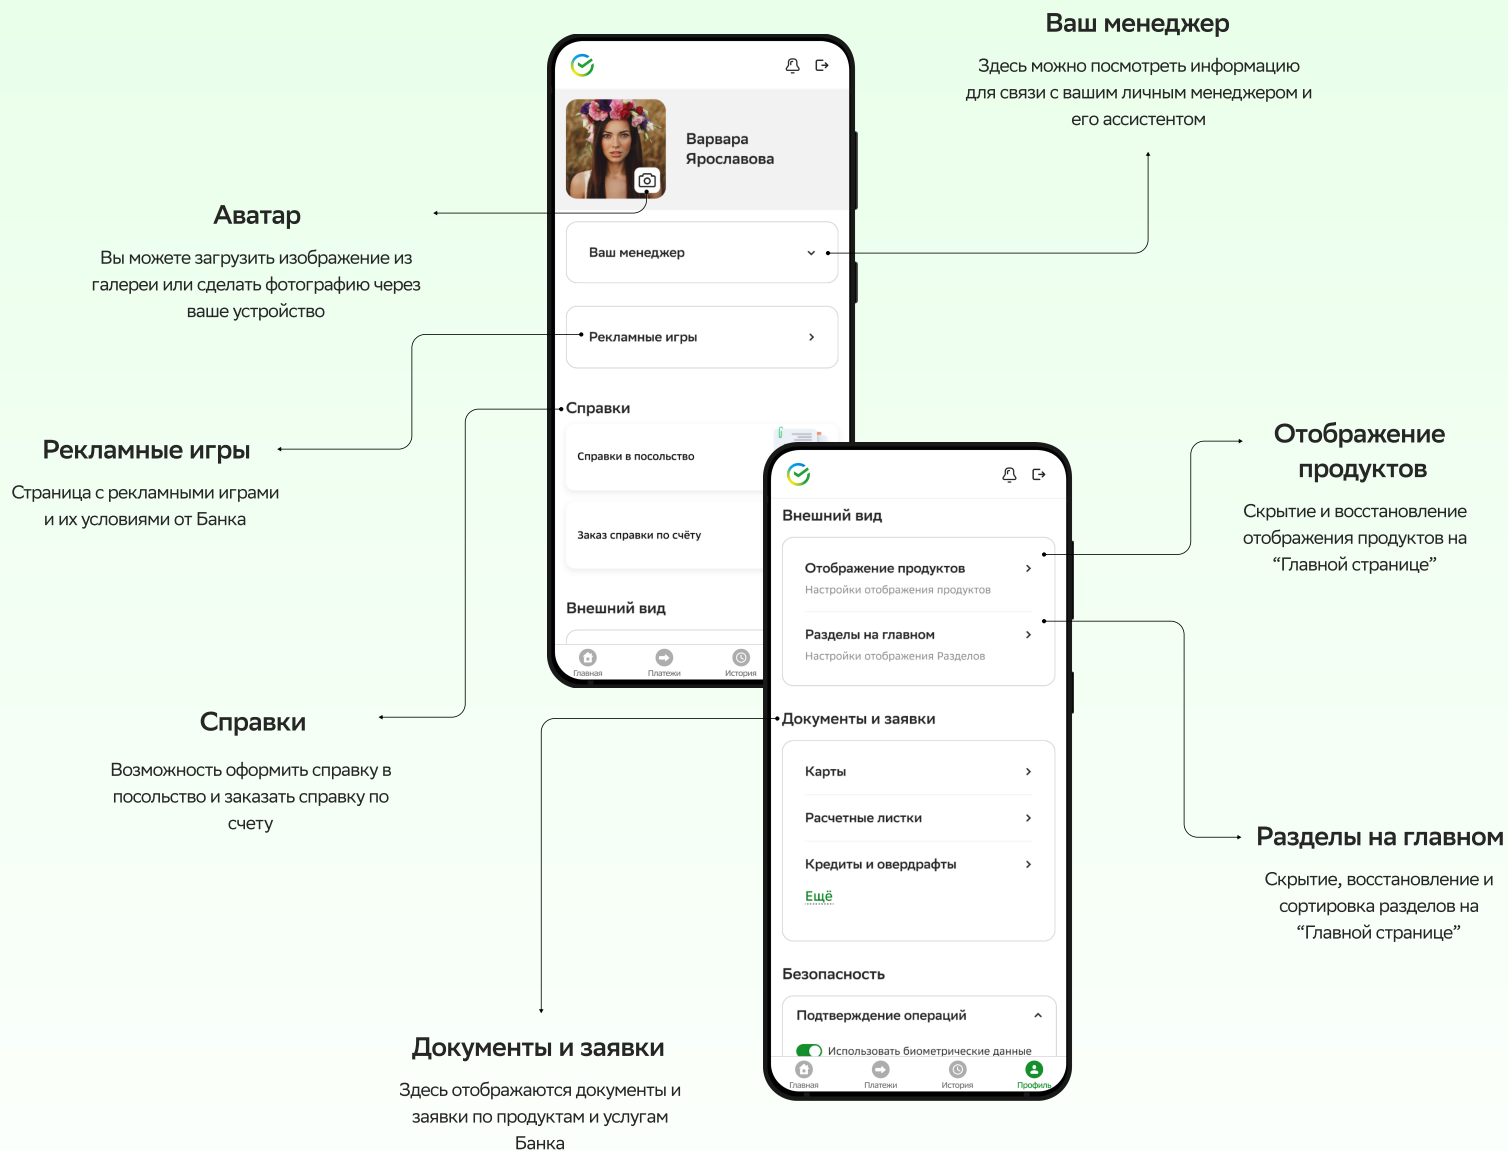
Ваш менеджер

Здесь можно посмотреть информацию для связи с вашим личным менеджером и его ассистентом

Варвара Ярославова

Аватар

Вы можете загрузить изображение из галереи или сделать фотографию через ваше устройство

Ваш менеджер

Рекламные игры

Рекламные игры

Страница с рекламными играми и их условиями от Банка

Справки

Справки в посольство

Заказ справки по счёту

Внешний вид

Главная Платежи История

Справки

Возможность оформить справку в посольство и заказать справку по счету

Отображение продуктов

Скрытие и восстановление отображения продуктов на “Главной странице”

Внешний вид

Отображение продуктов
Настройки отображения продуктов

Разделы на главном
Настройки отображения Разделов

Документы и заявки

Карты

Расчетные листки

Кредиты и овердрафты

Ещё

Безопасность

Подтверждение операций

Использовать биометрические данные

Главная Платежи История Профиль

Разделы на главном

Скрытие, восстановление и сортировка разделов на “Главной странице”

Документы и заявки

Здесь отображаются документы и заявки по продуктам и услугам Банка